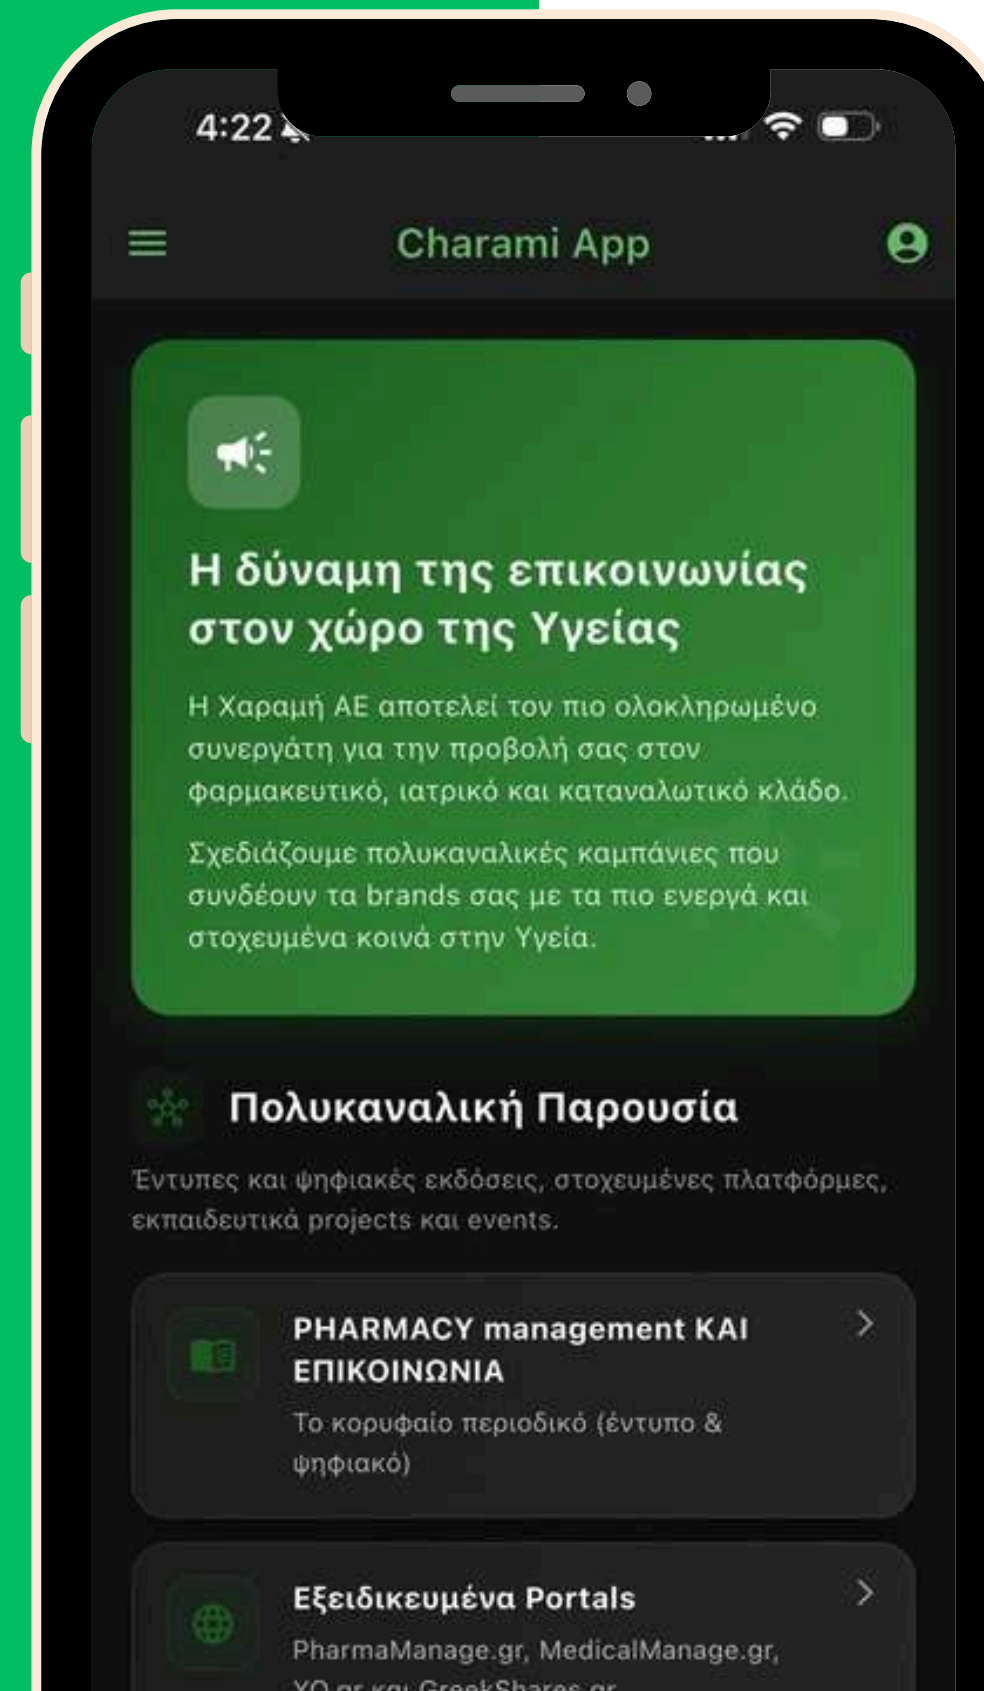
4:22

Charami App

Η δύναμη της επικοινωνίας στον χώρο της Υγείας

Η Χαραμή ΑΕ αποτελεί τον πιο ολοκληρωμένο συνεργάτη για την προβολή σας στον φαρμακευτικό, ιατρικό και καταναλωτικό κλάδο.

Σχεδιάζουμε πολυκαναλικές καμπάνιες που συνδέουν τα brands σας με τα πιο ενεργά και στοχευμένα κοινά στην Υγεία.

Πολυκαναλική Παρουσία

Έντυπες και ψηφιακές εκδόσεις, στοχευμένες πλατφόρμες, εκπαιδευτικά projects και events.

PHARMACY management ΚΑΙ ΕΠΙΚΟΙΝΩΝΙΑ
Το κορυφαίο περιοδικό (έντυπο & ψηφιακό)

Εξειδικευμένα Portals
PharmaManage.gr, MedicalManage.gr, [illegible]